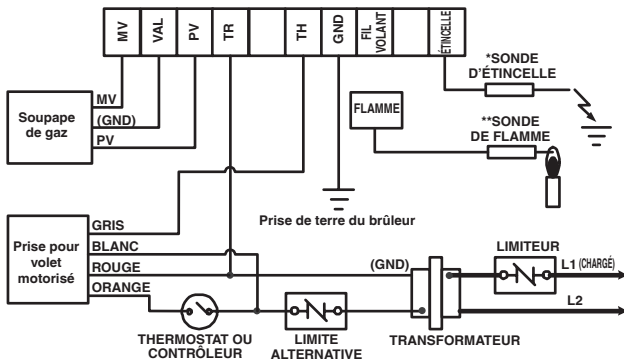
MV
VAL
PV
TR
TH
GND
FIL VOLANT
ÉTINCELLE
*SONDE D'ÉTINCELLE
FLAMME
**SONDE DE FLAMME
Soupape de gaz
MV
(GND)
PV
Prise de terre du brûleur
Prise pour volet motorisé
GRIS
BLANC
ROUGE
ORANGE
(GND)
LIMITEUR
L1 (CHARGÉ)
L2
THERMOSTAT OU CONTRÔLEUR
LIMITE ALTERNATIVE
TRANSFORMATEUR